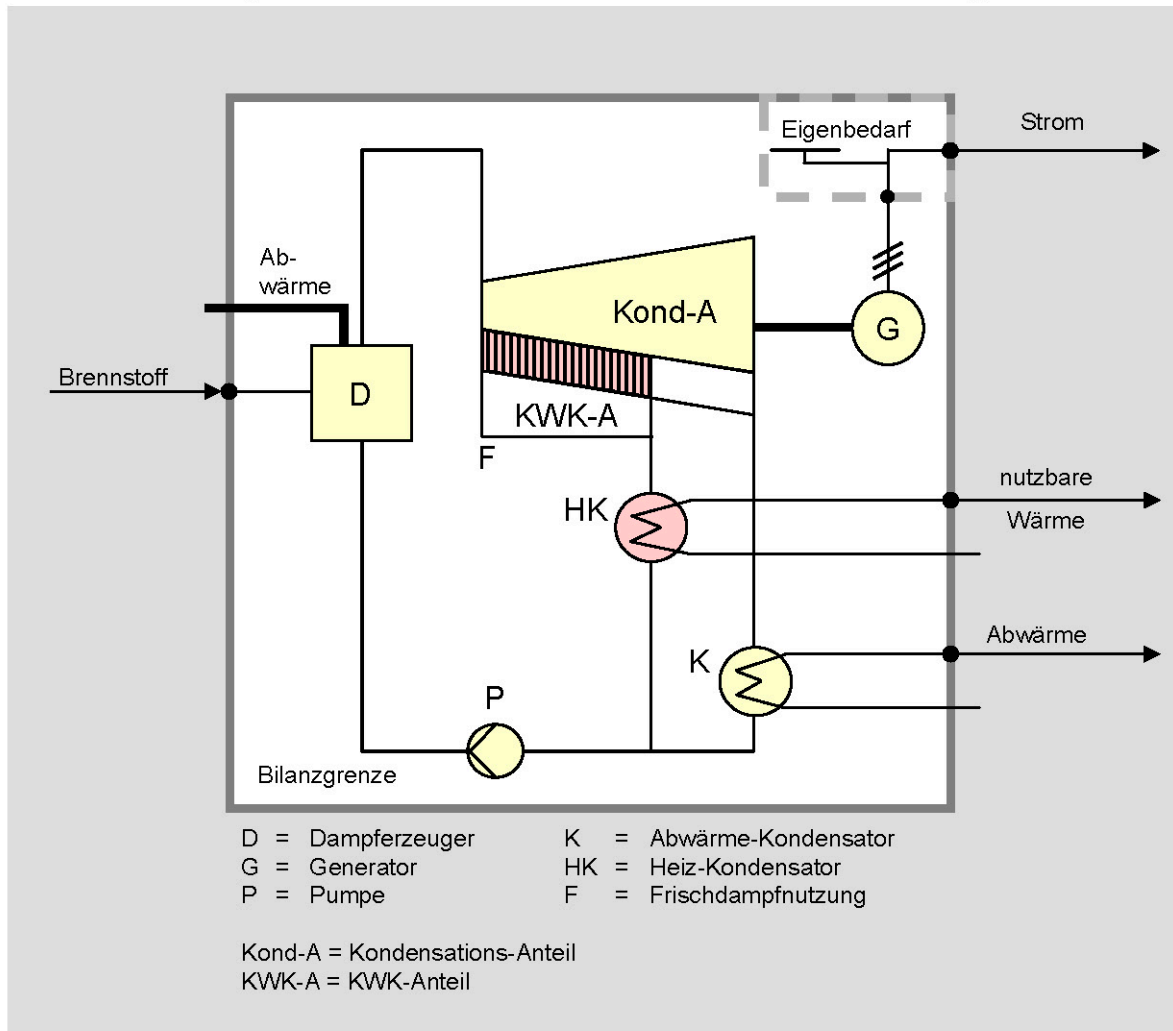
Eigenbedarf

Strom

Ab-
wärme

Kond-A

G

Brennstoff

D

KWK-A

F

nutzbare

HK

Wärme

Abwärme

K

P

Bilanzgrenze

D = Dampferzeuger
G = Generator
P = Pumpe

K = Abwärme-Kondensator
HK = Heiz-Kondensator
F = Frischdampfnutzung

Kond-A = Kondensations-Anteil
KWK-A = KWK-Anteil